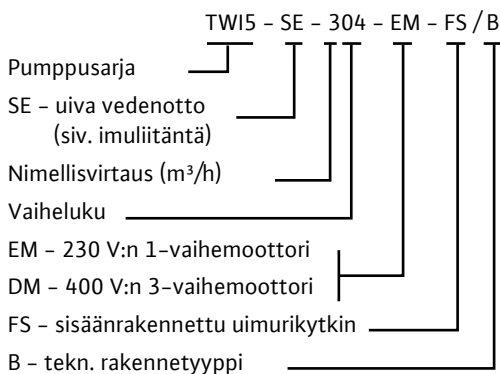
TWI5 – SE – 304 – EM – FS / B

Pumppusarja

SE – uiva vedenotto (siv. imuliitäntä)

Nimellisvirtaus ($m^3/h$)

Vaiheluku

EM – 230 V:n 1-vaihemoottori

DM – 400 V:n 3-vaihemoottori

FS – sisäänrakennettu uimurikytkin

B – tekn. rakennetyyppi